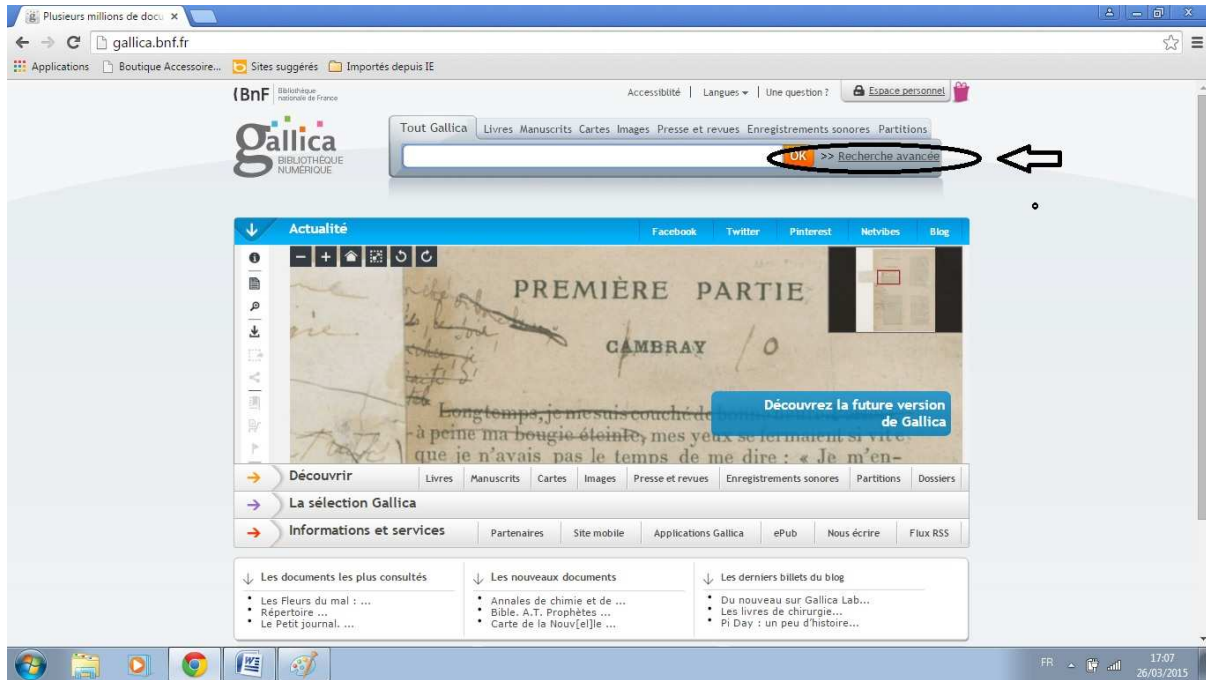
Plusieurs millions de docu ×

gallica.bnf.fr

Applications Boutique Accessoire... Sites suggérés Importés depuis IE

BnF Bibliothèque nationale de France

Accessiblité | Langues | Une question ? Espace personnel

Gallica BIBLIOTHÈQUE NUMÉRIQUE

Tout Gallica Livres Manuscrits Cartes Images Presse et revues Enregistrements sonores Partitions

OK >> Recherche avancée

Actualité Facebook Twitter Pinterest Netvibes Blog

PREMIÈRE PARTIE

CAMBRAY 0

Longtemps, je me suis couché de bonne heure. Parfois, à peine ma bougie éteinte, mes yeux se fermaient si vite, que je n'avais pas le temps de me dire : « Je m'en-

Découvrez la future version de Gallica

Découvrir Livres Manuscrits Cartes Images Presse et revues Enregistrements sonores Partitions Dossiers

La sélection Gallica

Informations et services Partenaires Site mobile Applications Gallica ePub Nous écrire Flux RSS

Les documents les plus consultés
• Les Fleurs du mal : ...
• Répertoire ...
• Le Petit journal. ...

Les nouveaux documents
• Annales de chimie et de ...
• Bible. A.T. Prophètes ...
• Carte de la Nouv[el]le ...

Les derniers billets du blog
• Du nouveau sur Gallica Lab...
• Les livres de chirurgie...
• Pi Day : un peu d'histoire...

FR 17:07 26/03/2015